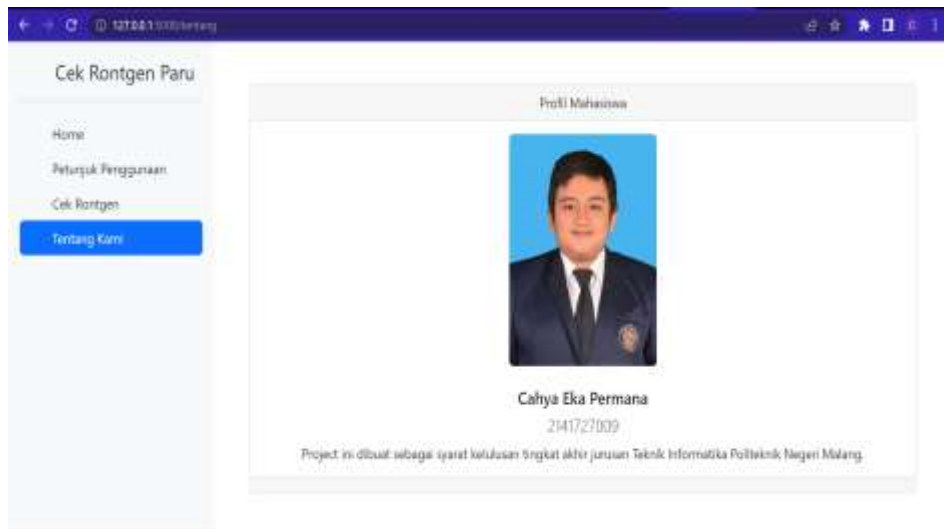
127.0.0.1:5000/tentang

Cek Rontgen Paru

Home

Petunjuk Penggunaan

Cek Rontgen

Tentang Kami

Profil Mahasiswa

Cahya Eka Permana

2141727009

Project ini dibuat sebagai syarat kelulusan tingkat akhir jurusan Teknik Informatika Politeknik Negeri Malang.